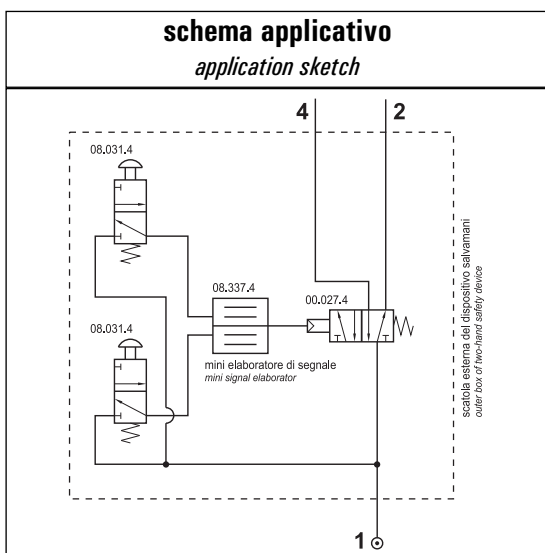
schema applicativo
application sketch

4
2

08.031.4

08.337.4

00.027.4

08.031.4

mini elaboratore di segnale
mini signal elaborator

scatola esterna del dispositivo salvamani
outer box of two-hand safety device

1